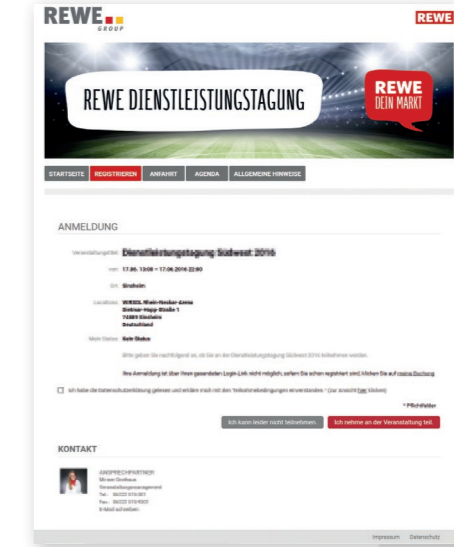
REWE GROUP

REWE

REWE DIENSTLEISTUNGSTAGUNG

REWE DEIN MARKT

STARTSEITE REGISTRIEREN ANFAHRT AGENDA ALLGEMEINE HINWEISE

ANMELDUNG

Veranstaltungstitel: Dienstleistungstagung Südwest 2016

von: 17.06. 13:00 – 17.06.2016 22:00

Ort: Sinsheim

Location: WIRSOL Rhein-Neckar-Arena
Dietmar-Hopp-Straße 1
74889 Sinsheim
Deutschland

Mein Status: Kein Status

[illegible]

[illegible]

Ich habe die Datenschutzerklärung gelesen und erkläre mich mit den Teilnahmebedingungen einverstanden.* (zur Ansicht hier klicken)

* Pflichtfelder

Ich kann leider nicht teilnehmen. Ich nehme an der Veranstaltung teil.

KONTAKT

ANSPRECHPARTNER
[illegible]
Veranstaltungsmanagement
Tel.: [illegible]
Fax.: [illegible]
E-Mail schreiben

Impressum Datenschutz